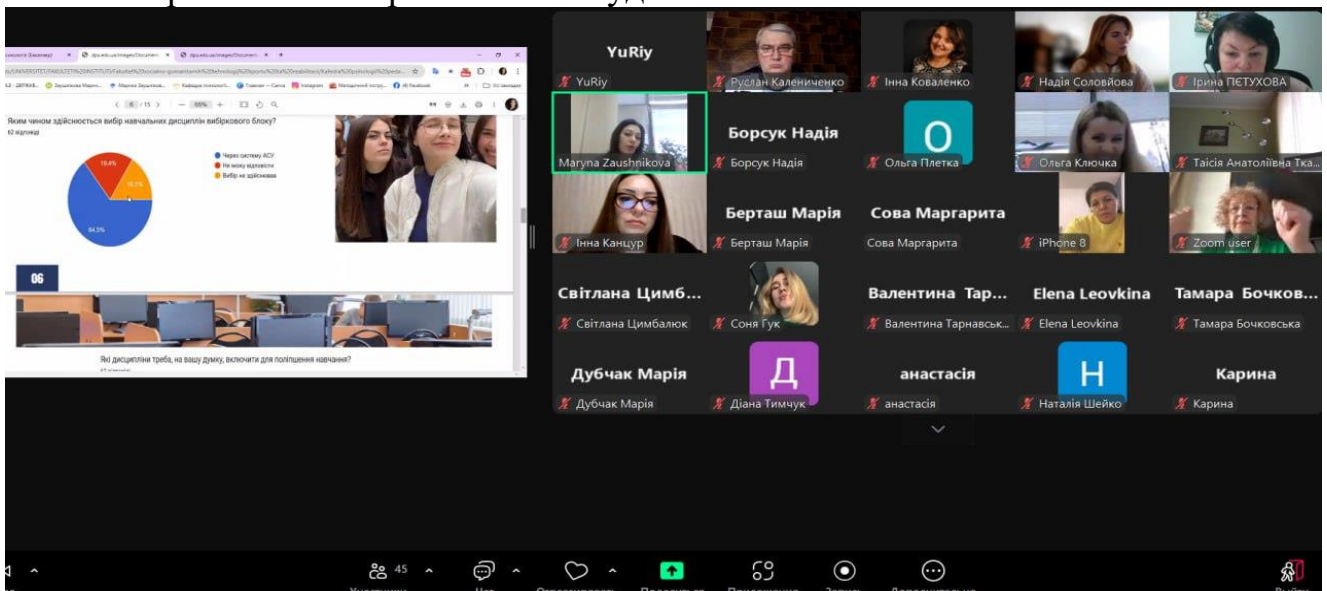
Яким чином здійснюється вибір навчальних дисциплін вибіркового блоку?
62 відповіді

Через систему АСУ
Не можу відповісти
Вибір не здійснював

19,4%
16,1%
64,5%

06

Які дисципліни треба, на вашу думку, включити для поліпшення навчання?

YuRiy
YuRiy
Руслан Калениченко
Інна Коваленко
Надія Соловйова
Ірина ПЕТУХОВА
Maryna Zaushnikova
Борсук Надія
Борсук Надія
O
Ольга Плетка
Ольга Ключка
Таїсія Анатоліївна Тка...
Інна Канцур
Берташ Марія
Берташ Марія
Сова Маргарита
Сова Маргарита
iPhone 8
Zoom user
Світлана Цимб...
Світлана Цимбалюк
Соня Гук
Валентина Тар...
Валентина Тарнавськ...
Elena Leovkina
Elena Leovkina
Тамара Бочков...
Тамара Бочковська
Дубчак Марія
Дубчак Марія
Д
Діана Тимчук
анастасія
анастасія
Н
Наталія Шейко
Карина
Карина

45